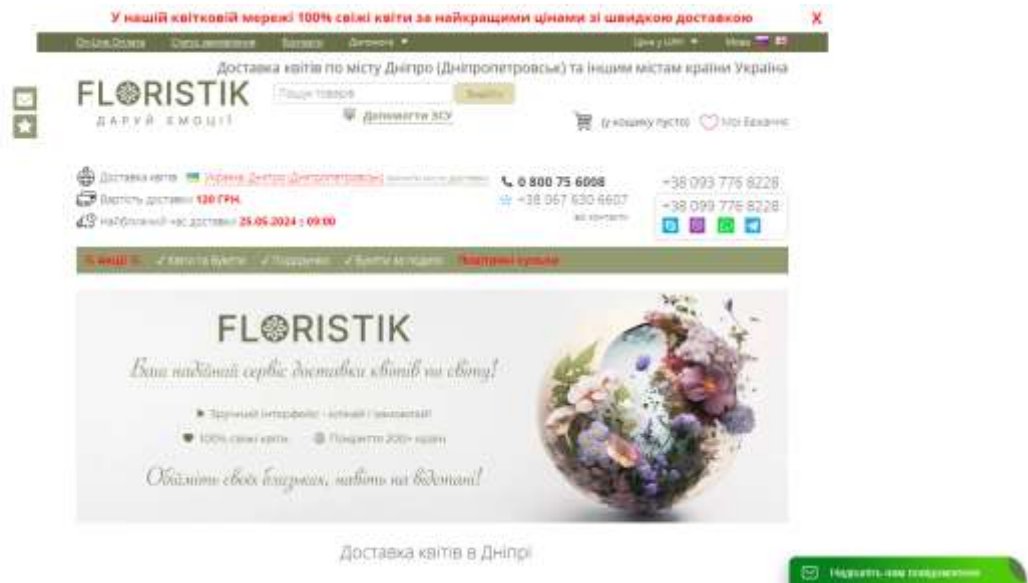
У нашій квітковій мережі 100% свіжі квіти за найкращими цінами зі швидкою доставкою

X

On-Line Оплата Статус замовлення Контакти Допомога ▼ Ціна у UAH ▼ Мова

Доставка квітів по місту Дніпро (Дніпропетровськ) та іншим містам країни Україна

FLORISTIK

ДАРУЙ ЕМОЦІЇ

Пошук товарів

Знайти

Допомогти ЗСУ

У кошику пусто

Мої бажання

Доставка квітів Україна, Дніпро (Дніпропетровськ) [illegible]

Вартість доставки: 120 ГРН.

Найближчий час доставки: 25.05.2024 з 09:00

0 800 75 6008

+38 067 630 6607

всі контакти

+38 093 776 8228

+38 099 776 8228

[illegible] ✓ Квіти та букети ✓ Подарунки ✓ Букети за подією Популярні букети

FLORISTIK

Ваш надійний сервіс доставки квітів по світу!

Зручний інтерфейс - клікай і замовляй!

100% свіжі квіти

Покриття 200+ країн

Обіймайте своїх близьких, навіть на відстані!

Доставка квітів в Дніпрі

Надішліть нам повідомлення